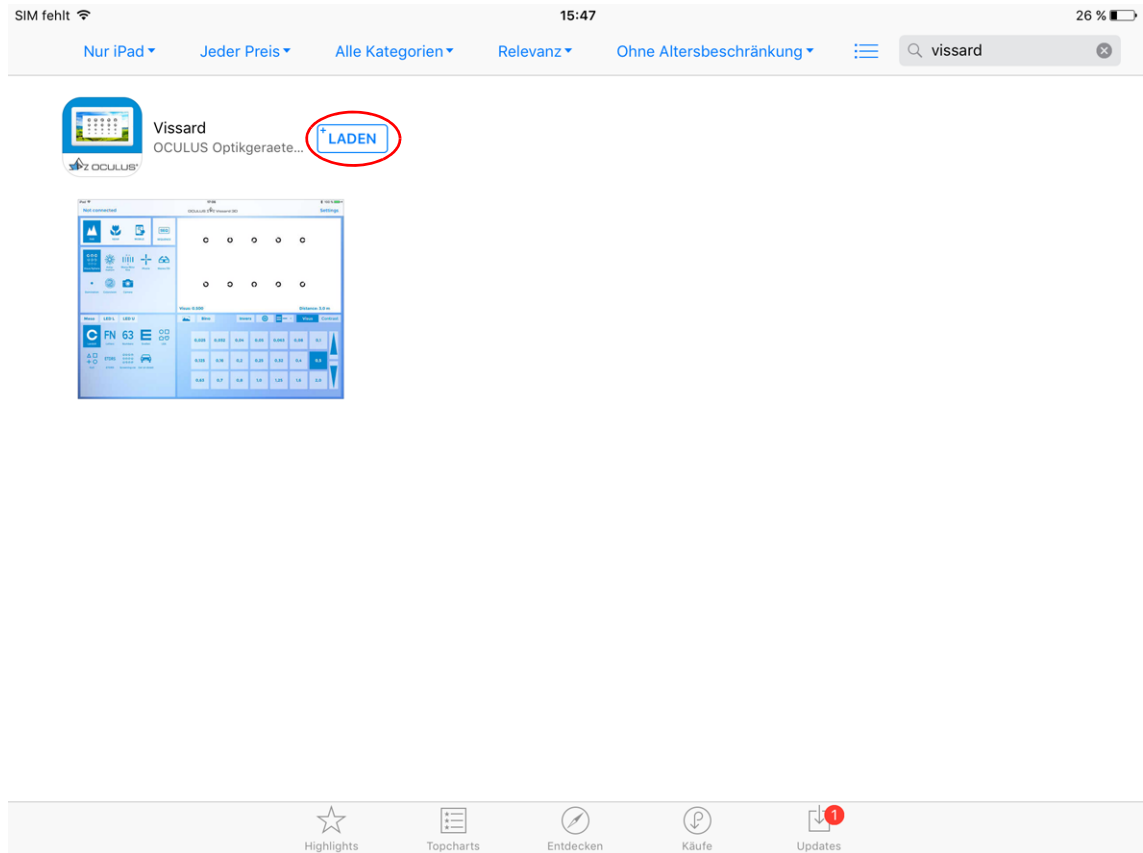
SIM fehlt 15:47 26 %

Nur iPad Jeder Preis Alle Kategorien Relevanz Ohne Altersbeschränkung vissard

Vissard
OCULUS Optikgeraete...
LADEN

OCULUS

Not connected Settings

FN 63 E

Highlights Topcharts Entdecken Käufe Updates 1